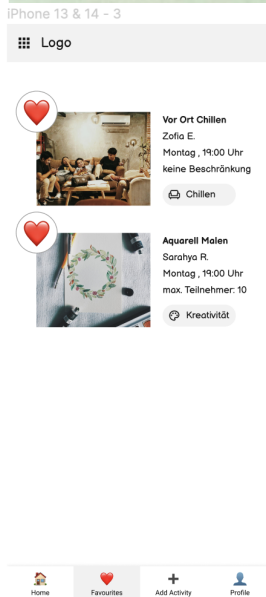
iPhone 13 & 14 - 3

Logo

Vor Ort Chillen
Zofia E.
Montag , 19:00 Uhr
keine Beschränkung

Chillen

Aquarell Malen
Sarahya R.
Montag , 19:00 Uhr
max. Teilnehmer: 10

Kreativität

Home
Favourites
Add Activity
Profile